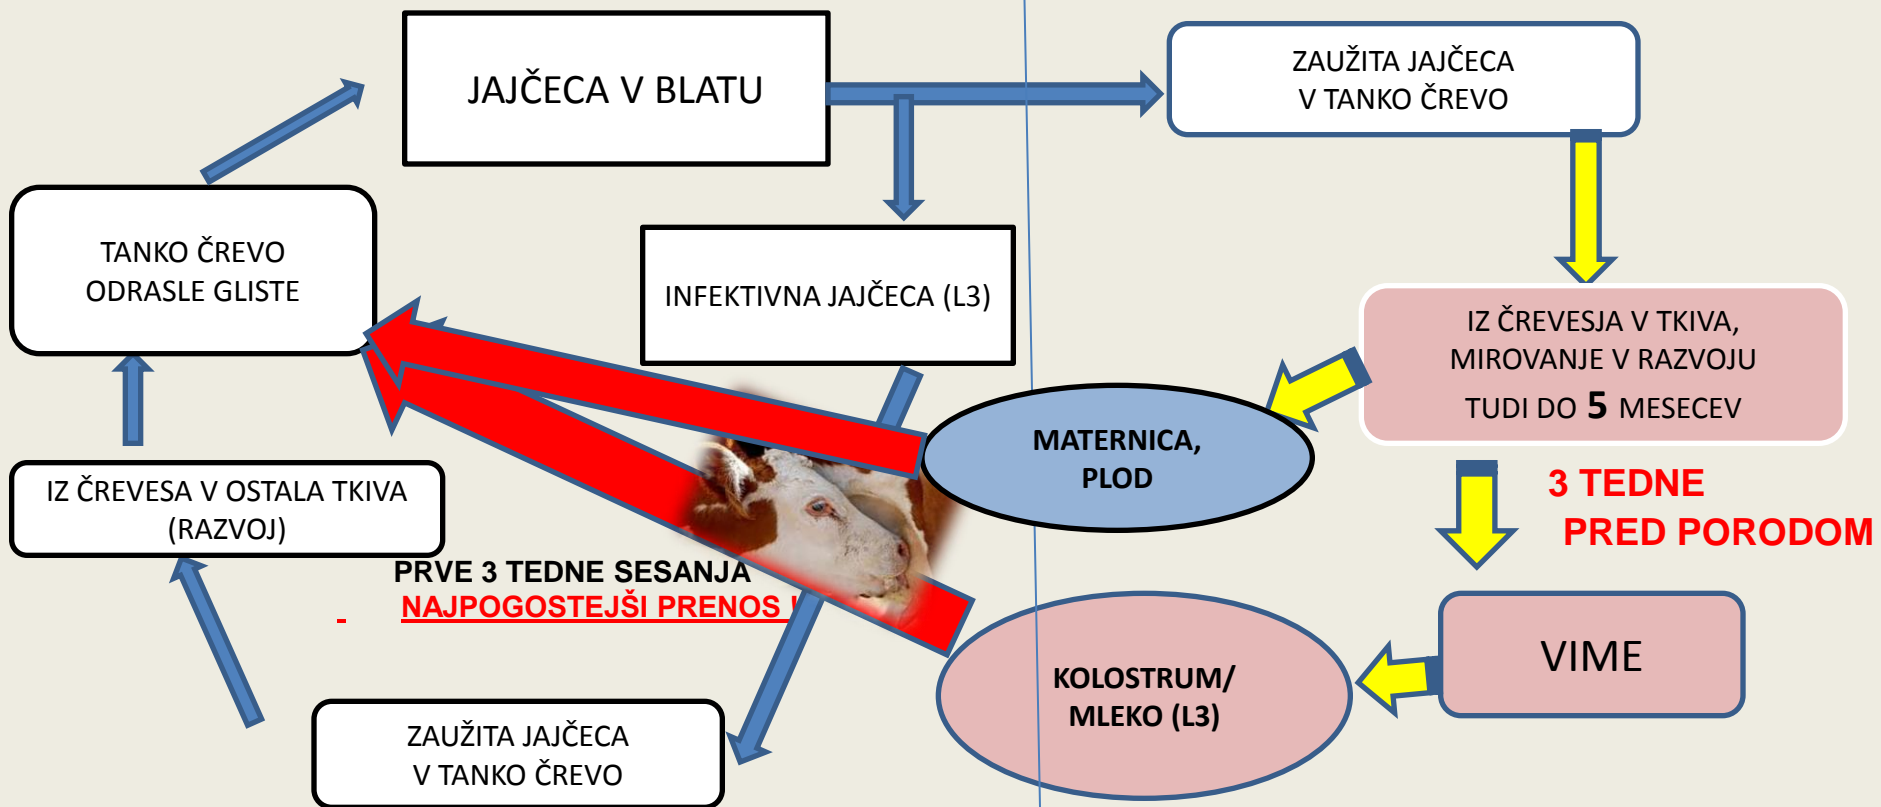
JAJČECA V BLATU

ZAUŽITA JAJČECA V TANKO ČREVO

TANKO ČREVO ODRASLE GLISTE

INFEKTIVNA JAJČECA (L3)

IZ ČREVESJA V TKIVA, MIROVANJE V RAZVOJU TUDI DO 5 MESECEV

MATERNICA, PLOD

IZ ČREVESA V OSTALA TKIVA (RAZVOJ)

3 TEDNE PRED PORODOM

PRVE 3 TEDNE SESANJA
NAJPOGOSTEJŠI PRENOS !

VIME

KOLOSTRUM/ MLEKO (L3)

ZAUŽITA JAJČECA V TANKO ČREVO